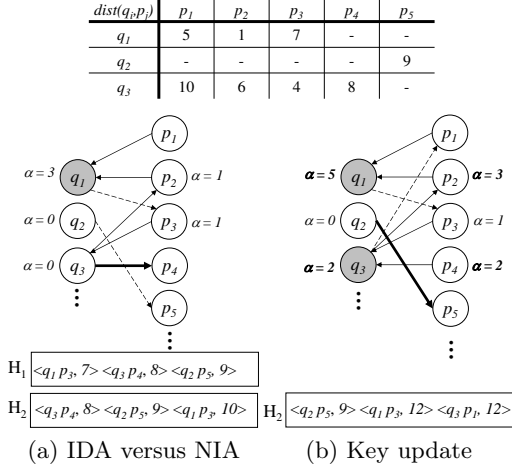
| $dist(q_i, p_j)$ | $p_1$ | $p_2$ | $p_3$ | $p_4$ | $p_5$ |
|---|---|---|---|---|---|
| $q_1$ | 5 | 1 | 7 | - | - |
| $q_2$ | - | - | - | - | 9 |
| $q_3$ | 10 | 6 | 4 | 8 | - |

$p_1$
$\alpha = 3$ $q_1$
$p_2$ $\alpha = 1$
$\alpha = 0$ $q_2$
$p_3$ $\alpha = 1$
$\alpha = 0$ $q_3$
$p_4$
$p_5$

$p_1$
$\alpha = 5$ $q_1$
$p_2$ $\alpha = 3$
$\alpha = 0$ $q_2$
$p_3$ $\alpha = 1$
$\alpha = 2$ $q_3$
$p_4$ $\alpha = 2$
$p_5$

$H_1$ $<q_1 p_3, 7> <q_3 p_4, 8> <q_2 p_5, 9>$

$H_2$ $<q_3 p_4, 8> <q_2 p_5, 9> <q_1 p_3, 10>$

$H_2$ $<q_2 p_5, 9> <q_1 p_3, 12> <q_3 p_1, 12>$

(a) IDA versus NIA

(b) Key update